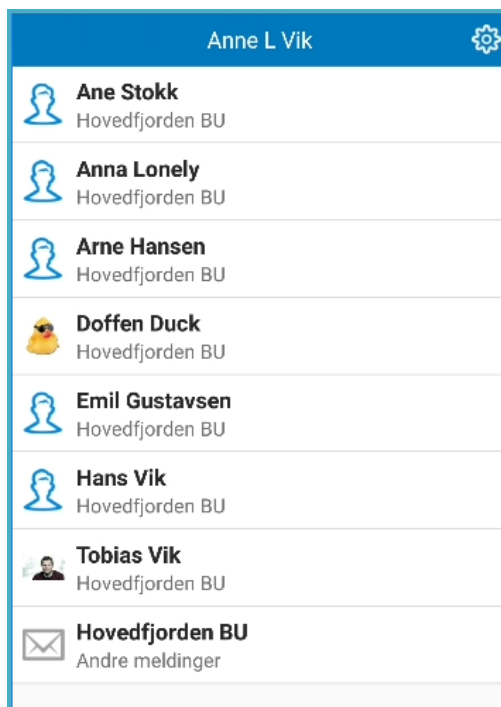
Anne L Vik

Ane Stokk
Hovedfjorden BU

Anna Lonely
Hovedfjorden BU

Arne Hansen
Hovedfjorden BU

Doffen Duck
Hovedfjorden BU

Emil Gustavsen
Hovedfjorden BU

Hans Vik
Hovedfjorden BU

Tobias Vik
Hovedfjorden BU

Hovedfjorden BU
Andre meldinger